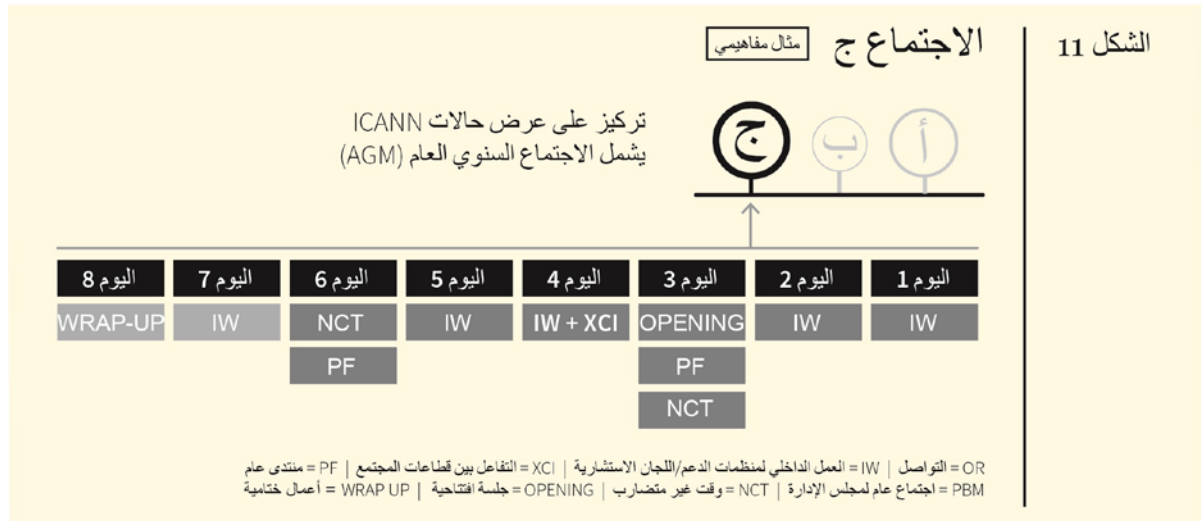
الشكل 11

الاجتماع ج
مثال مفاهيمي

تركيز على عرض حالات ICANN
يشمل الاجتماع السنوي العام (AGM)

ج ب أ

| اليوم 1 | اليوم 2 | اليوم 3 | اليوم 4 | اليوم 5 | اليوم 6 | اليوم 7 | اليوم 8 |
|---|---|---|---|---|---|---|---|
| IW | IW | OPENING | IW + XCI | IW | NCT | IW | WRAP-UP |
| | | PF | | | PF | | |
| | | NCT | | | | | |

OR = التواصل | IW = العمل الداخلي لمنظمات الدعم/اللجان الاستشارية | XCI = التفاعل بين قطاعات المجتمع | PF = منتدى عام
PBM = اجتماع عام لمجلس الإدارة | NCT = وقت غير متضارب | OPENING = جلسة افتتاحية | WRAP UP = أعمال ختامية